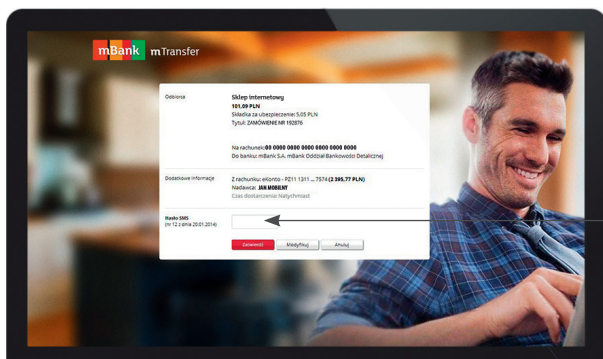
mBank mTransfer

Odbiorca

Sklep internetowy
101,09 PLN
Składka za ubezpieczenie: 5,05 PLN
Tytuł: ZAMÓWIENIE NR 192876

Na rachunek: 00 0000 0000 0000 0000 0000 0000
Do banku: mBank S.A. Oddział Bankowości Detalicznej

Dodatkowe informacje

Z rachunku: eKonto - PZ11 1311 ... 7574 (2 395,77 PLN)
Nadawca: JAN MOBILNY
Czas dostarczenia: Natychmiast

Hasło SMS
(nr 12 z dnia 20.01.2014)

Zatwierdź Modyfikuj Anuluj